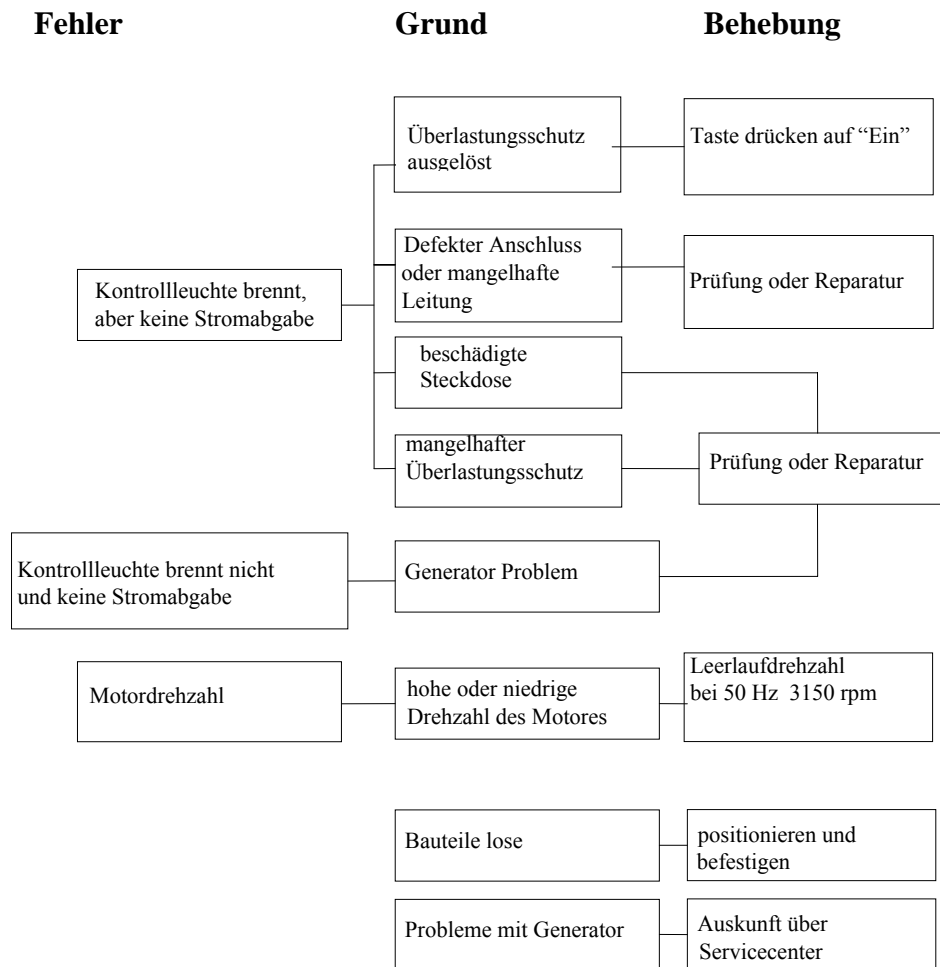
Fehler

Grund

Behebung

Überlastungsschutz ausgelöst

Taste drücken auf “Ein”

Defekter Anschluss oder mangelhafte Leitung

Prüfung oder Reparatur

Kontrollleuchte brennt, aber keine Stromabgabe

beschädigte Steckdose

mangelhafter Überlastungsschutz

Prüfung oder Reparatur

Kontrollleuchte brennt nicht und keine Stromabgabe

Generator Problem

Motordrehzahl

hohe oder niedrige Drehzahl des Motores

Leerlaufdrehzahl bei 50 Hz 3150 rpm

Bauteile lose

positionieren und befestigen

Probleme mit Generator

Auskunft über Servicecenter